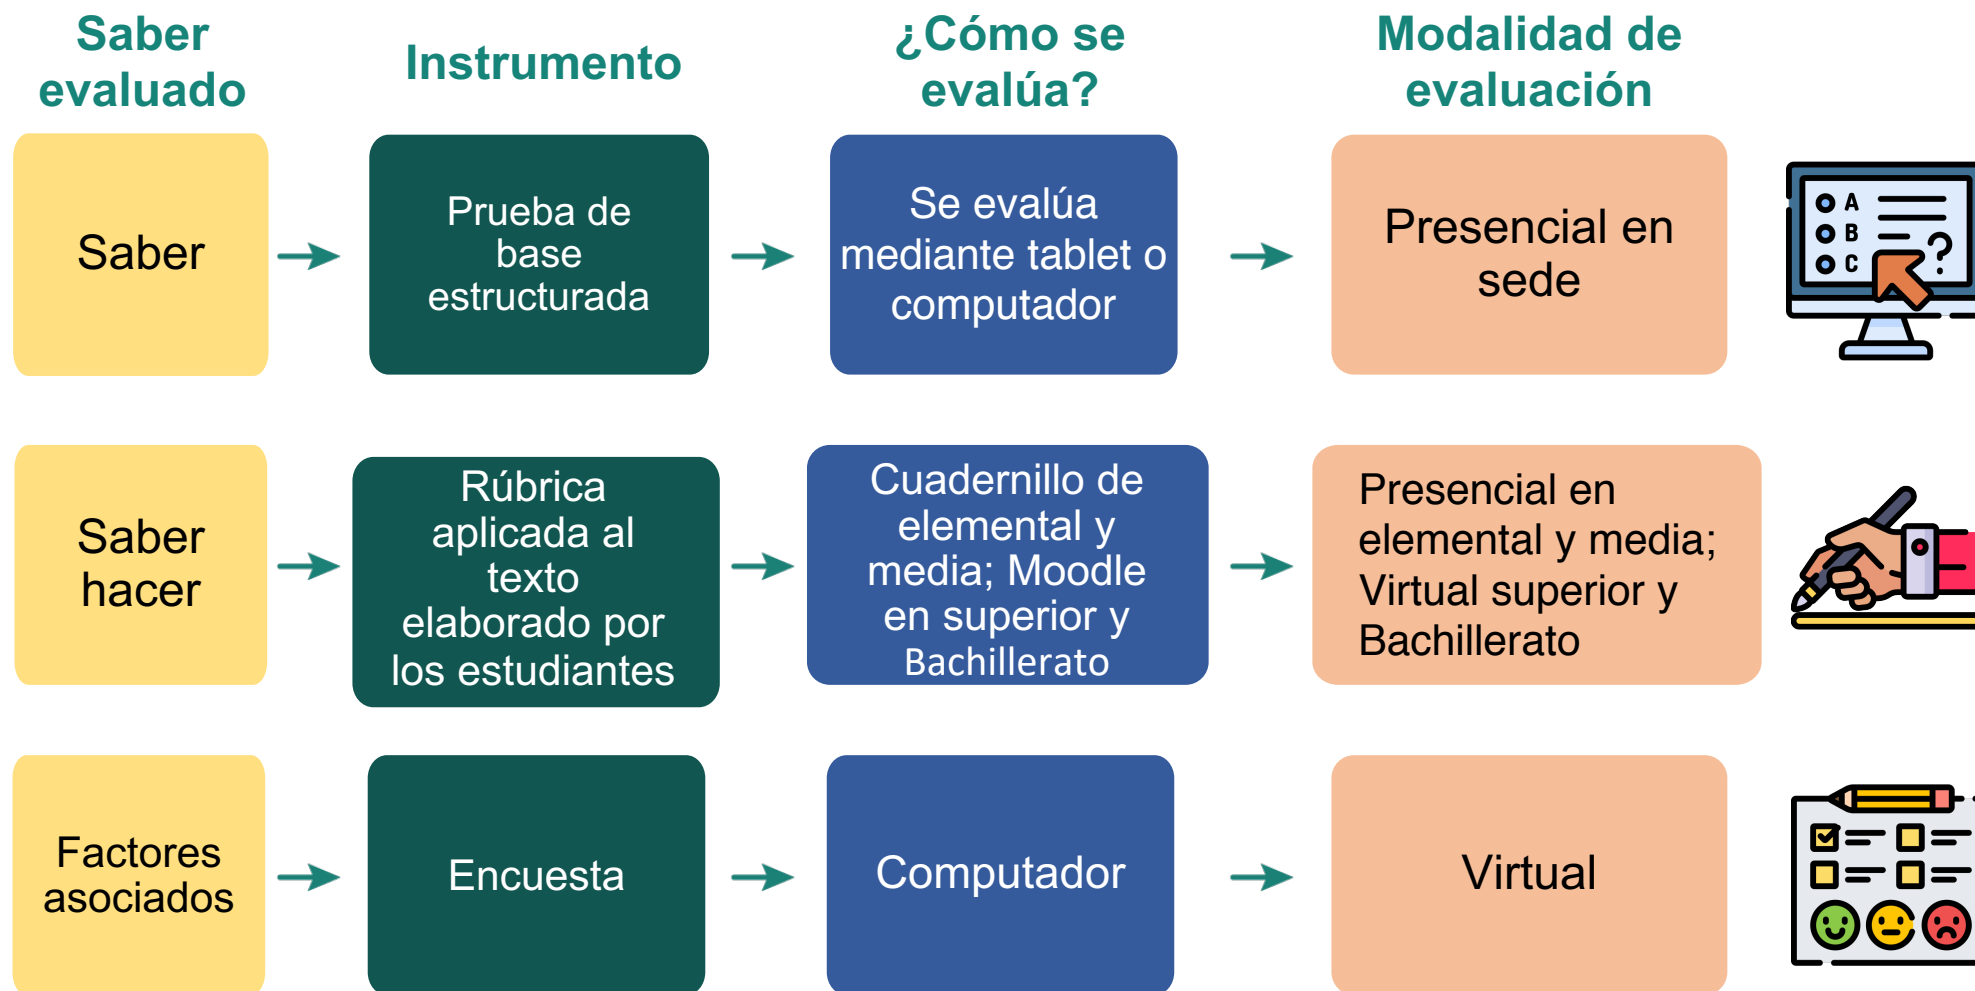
| Saber evaluado | Instrumento | ¿Cómo se evalúa? | Modalidad de evaluación |
|---|---|---|---|
| Saber | Prueba de base estructurada | Se evalúa mediante tablet o computador | Presencial en sede |
| Saber hacer | Rúbrica aplicada al texto elaborado por los estudiantes | Cuadernillo de elemental y media; Moodle en superior y Bachillerato | Presencial en elemental y media; Virtual superior y Bachillerato |
| Factores asociados | Encuesta | Computador | Virtual |

A
B
C
?